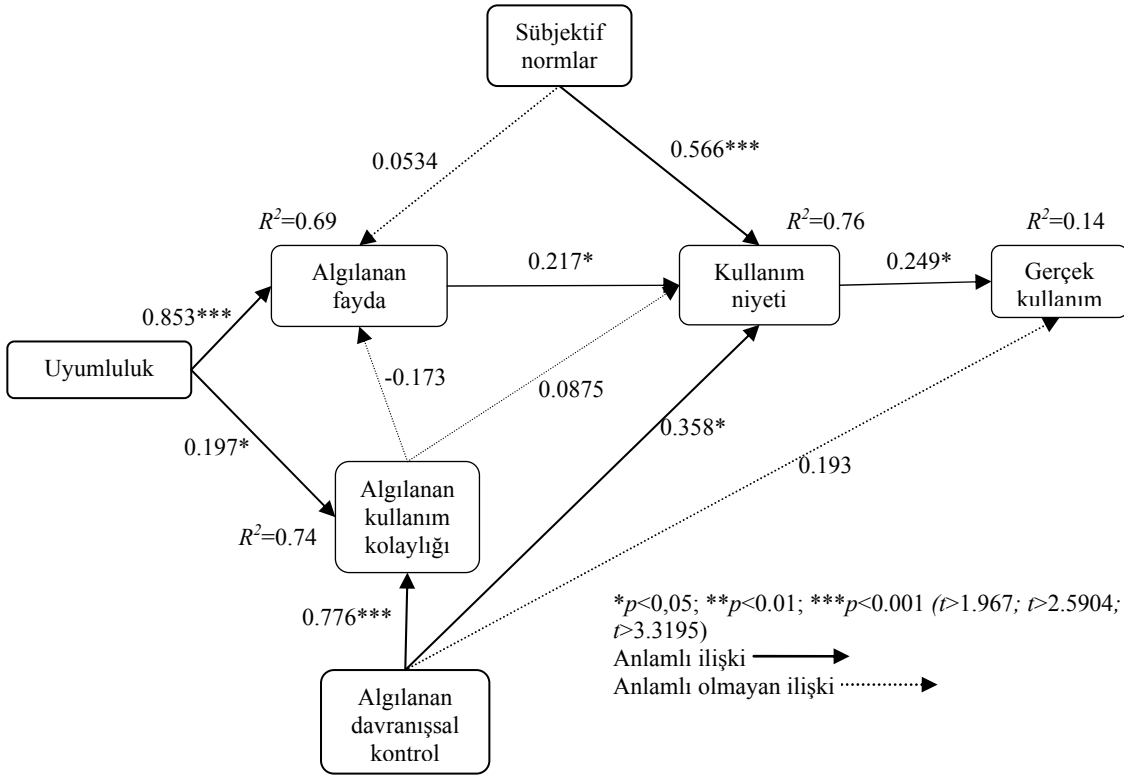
Sübjektif normlar

0.0534

0.566***

$R^2$=0.69

$R^2$=0.76

$R^2$=0.14

Algılanan fayda

0.217*

Kullanım niyeti

0.249*

Gerçek kullanım

0.853***

Uyumluluk

-0.173

0.0875

0.358*

0.197*

0.193

Algılanan kullanım kolaylığı

$R^2$=0.74

0.776***

*$p$<0,05; **$p$<0.01; ***$p$<0.001 ($t$>1.967; $t$>2.5904; $t$>3.3195)
Anlamlı ilişki
Anlamlı olmayan ilişki

Algılanan davranışsal kontrol